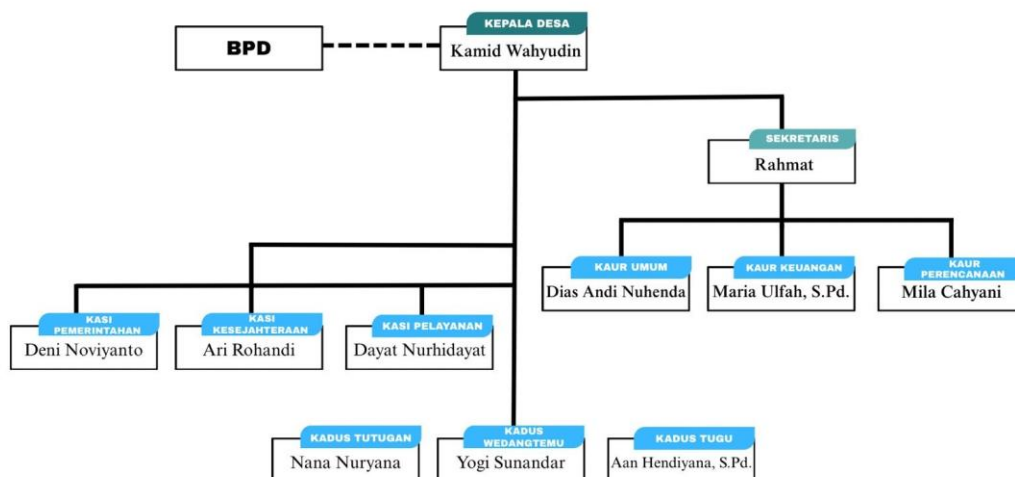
BPD

KEPALA DESA
Kamid Wahyudin

SEKRETARIS
Rahmat

KAUR UMUM
Dias Andi Nuhenda

KAUR KEUANGAN
Maria Ulfah, S.Pd.

KAUR PERENCANAAN
Mila Cahyani

KASI PEMERINTAHAN
Deni Noviyanto

KASI KESEJAHTERAAN
Ari Rohandi

KASI PELAYANAN
Dayat Nurhidayat

KADUS TUTUGAN
Nana Nuryana

KADUS WEDANGTEMU
Yogi Sunandar

KADUS TUGU
Aan Hendiyana, S.Pd.